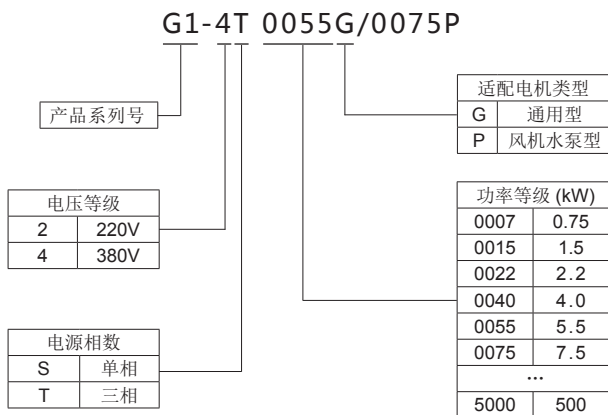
G1-4T 0055G/0075P

产品系列号

| 电压等级 | |
|---|---|
| 2 | 220V |
| 4 | 380V |

| 电源相数 | |
|---|---|
| S | 单相 |
| T | 三相 |

| 适配电机类型 | |
|---|---|
| G | 通用型 |
| P | 风机水泵型 |

| 功率等级 (kW) | |
|---|---|
| 0007 | 0.75 |
| 0015 | 1.5 |
| 0022 | 2.2 |
| 0040 | 4.0 |
| 0055 | 5.5 |
| 0075 | 7.5 |
| ... | |
| 5000 | 500 |